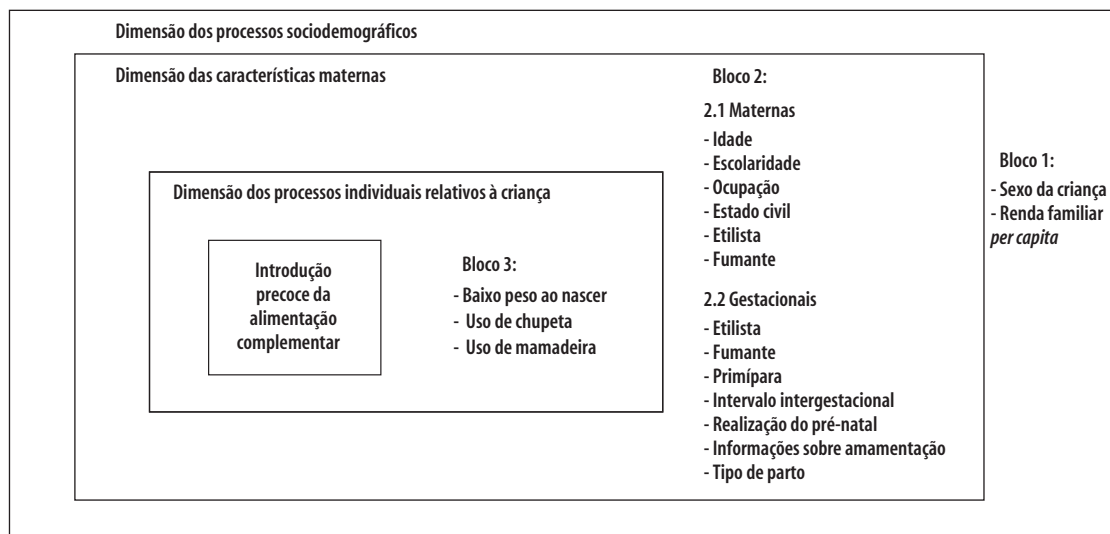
Dimensão dos processos sociodemográficos

Dimensão das características maternas

Dimensão dos processos individuais relativos à criança

Introdução precoce da alimentação complementar

Bloco 3:
- Baixo peso ao nascer
- Uso de chupeta
- Uso de mamadeira

Bloco 2:
2.1 Maternas
- Idade
- Escolaridade
- Ocupação
- Estado civil
- Etilista
- Fumante

2.2 Gestacionais
- Etilista
- Fumante
- Primípara
- Intervalo intergestacional
- Realização do pré-natal
- Informações sobre amamentação
- Tipo de parto

Bloco 1:
- Sexo da criança
- Renda familiar *per capita*